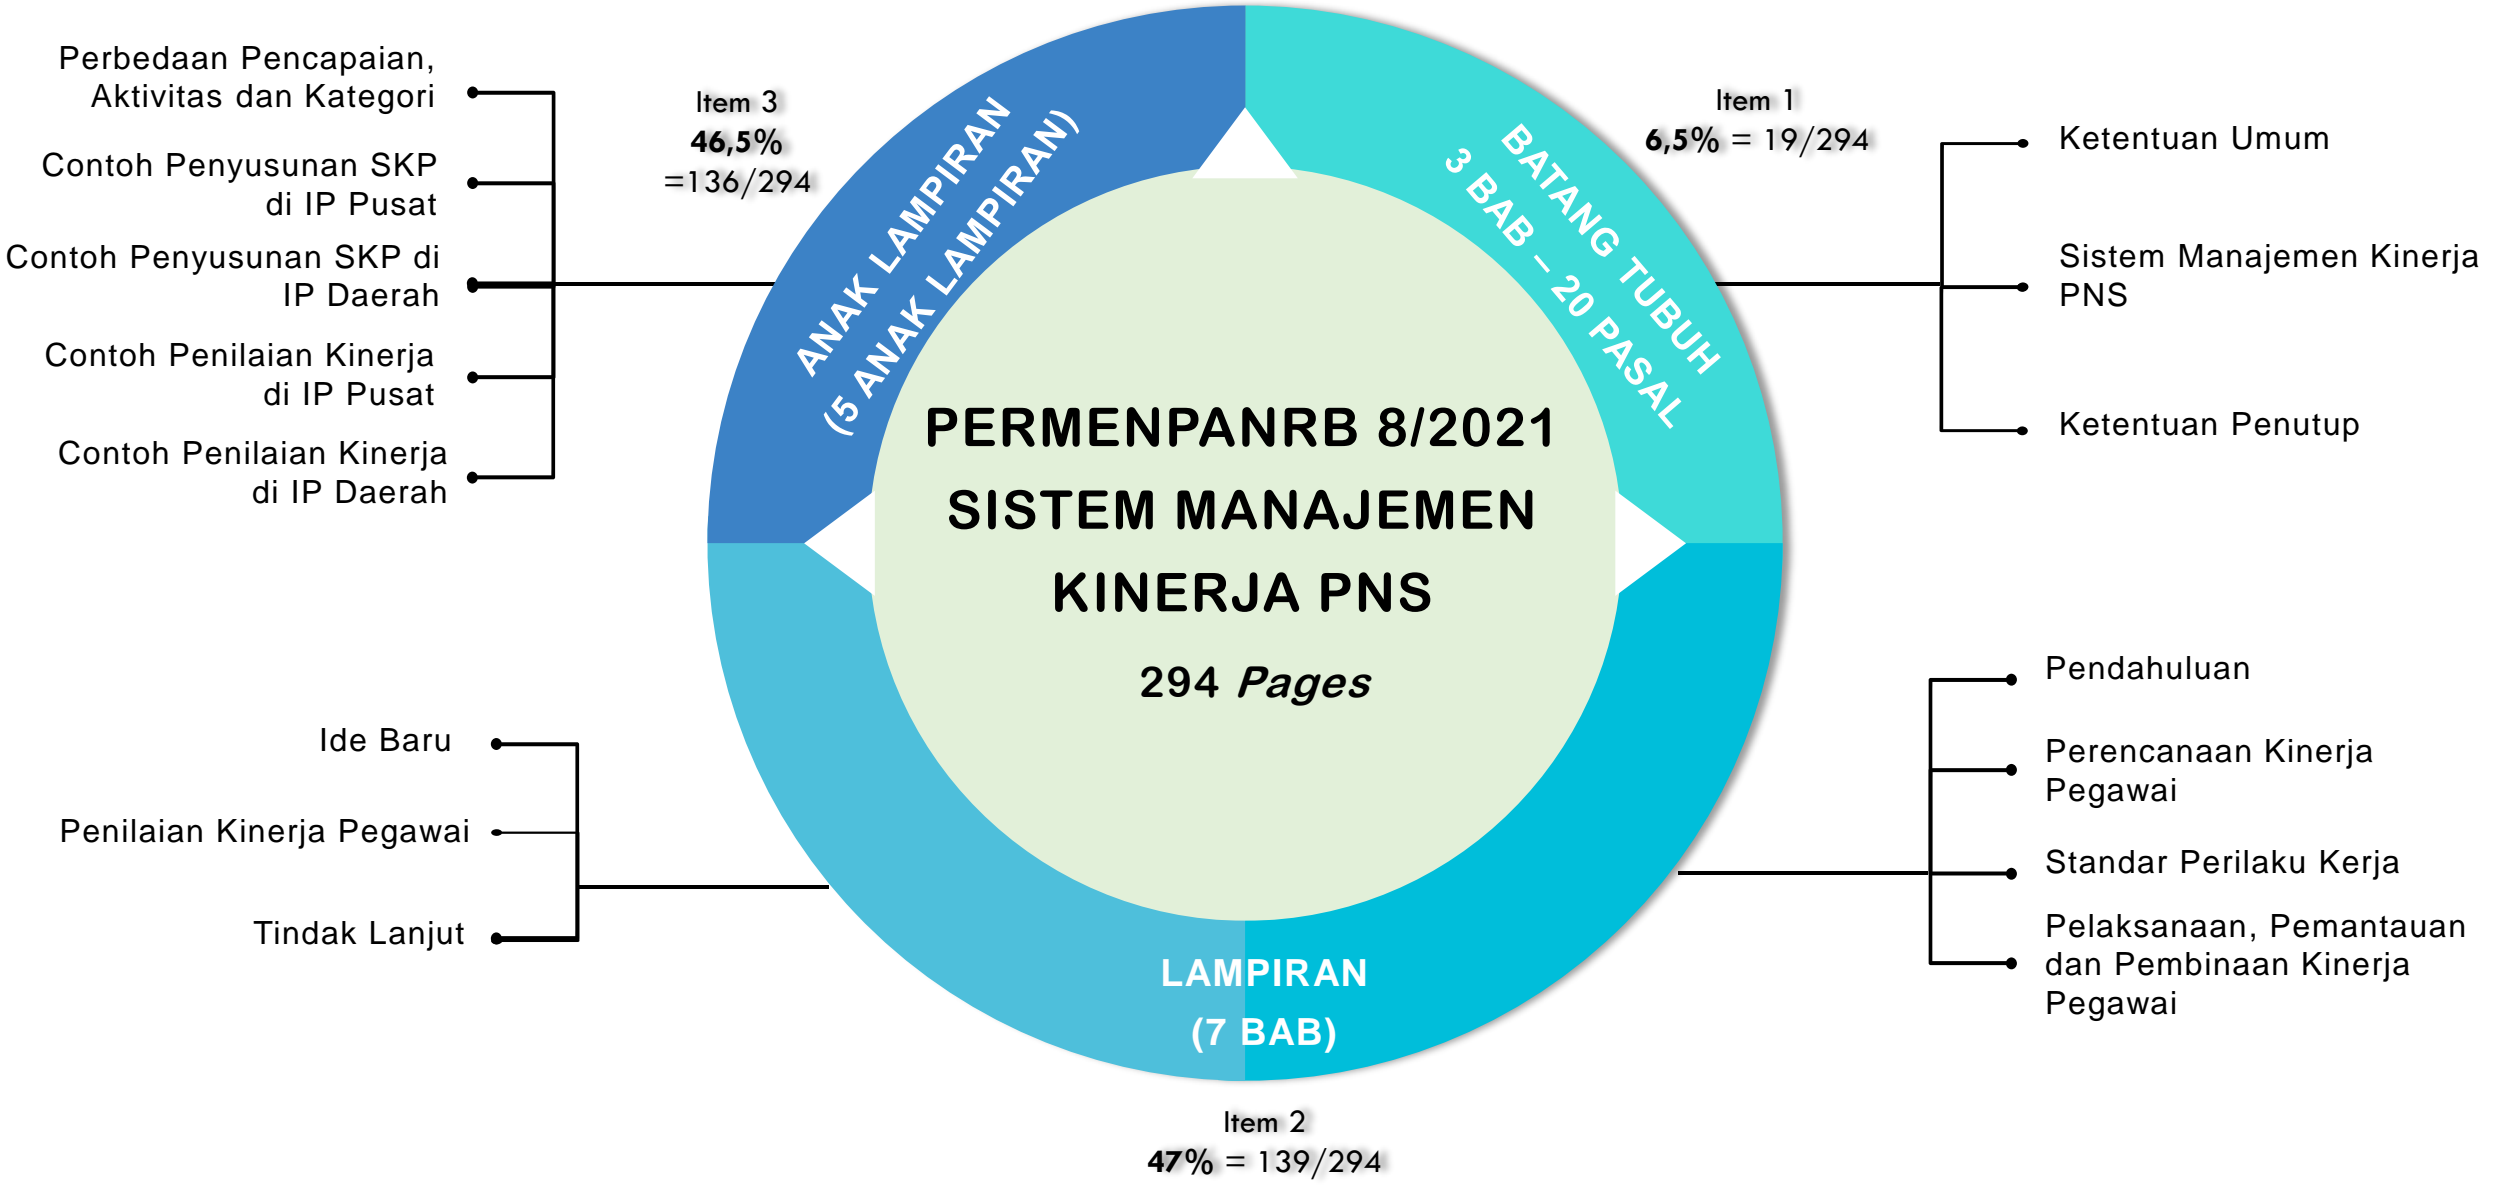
Perbedaan Pencapaian, Aktivitas dan Kategori

Contoh Penyusunan SKP di IP Pusat

Contoh Penyusunan SKP di IP Daerah

Contoh Penilaian Kinerja di IP Pusat

Contoh Penilaian Kinerja di IP Daerah

Item 3
**46,5%**
=136/294

ANAK LAMPIRAN
(5 ANAK LAMPIRAN)

BATANG TUBUH
3 BAB – 20 PASAL

Item 1
**6,5%** = 19/294

Ketentuan Umum

Sistem Manajemen Kinerja PNS

Ketentuan Penutup

PERMENPANRB 8/2021
SISTEM MANAJEMEN KINERJA PNS

294 *Pages*

Ide Baru

Penilaian Kinerja Pegawai

Tindak Lanjut

Pendahuluan

Perencanaan Kinerja Pegawai

Standar Perilaku Kerja

Pelaksanaan, Pemantauan dan Pembinaan Kinerja Pegawai

LAMPIRAN
(7 BAB)

Item 2
**47%** = 139/294